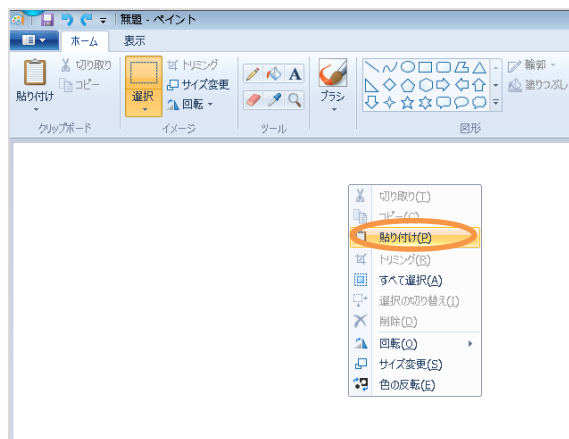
無題 - ペイント

ホーム
表示

貼り付け
切り取り
コピー
クリップボード

選択
トリミング
サイズ変更
回転
イメージ

ツール

ブラシ

輪郭
塗りつぶし
図形

切り取り(T)
コピー(C)
貼り付け(P)
トリミング(R)
すべて選択(A)
選択の切り替え(I)
削除(D)
回転(O)
サイズ変更(S)
色の反転(E)